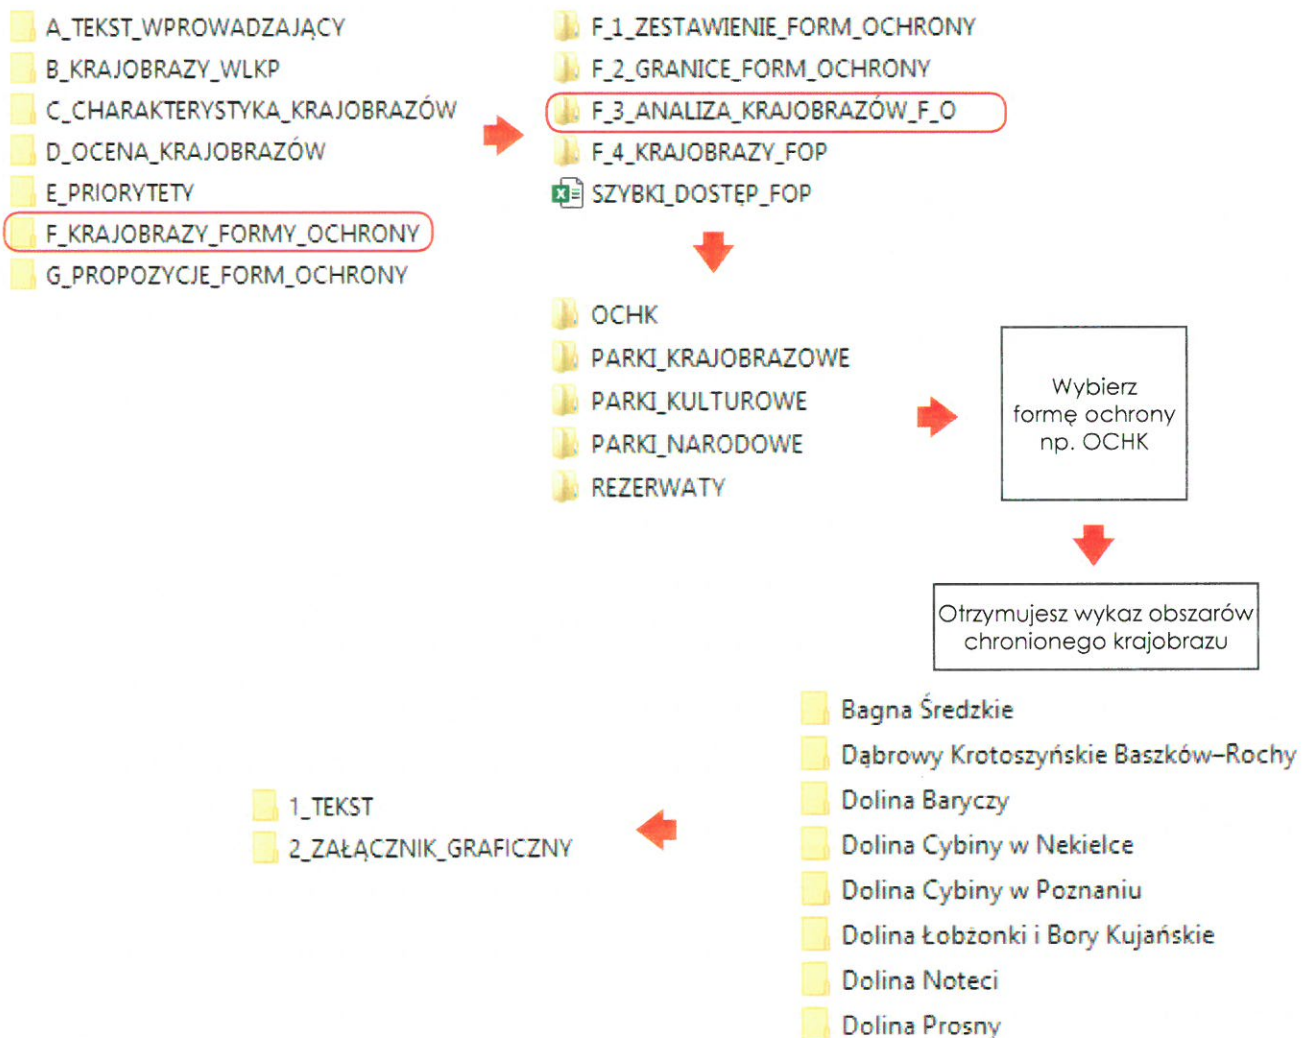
A_TEKST_WPROWADZAJĄCY
B_KRAJOBRAZY_WLKP
C_CHARAKTERYSTYKA_KRAJOBRAZÓW
D_OCENA_KRAJOBRAZÓW
E_PRIORYTETY
F_KRAJOBRAZY_FORMY_OCHRONY
G_PROPOZYCJE_FORM_OCHRONY

F_1_ZESTAWIENIE_FORM_OCHRONY
F_2_GRANICE_FORM_OCHRONY
F_3_ANALIZA_KRAJOBRAZÓW_F_O
F_4_KRAJOBRAZY_FOP
SZYBKI_DOSTĘP_FOP

OCHK
PARKI_KRAJOBRAZOWE
PARKI_KULTUROWE
PARKI_NARODOWE
REZERWATY

Wybierz formę ochrony np. OCHK

Otrzymujesz wykaz obszarów chronionego krajobrazu

Bagna Średzkie
Dąbrowy Krotoszyńskie Baszków–Rochy
Dolina Baryczy
Dolina Cybiny w Nekielce
Dolina Cybiny w Poznaniu
Dolina Łobżonki i Bory Kujańskie
Dolina Noteci
Dolina Prosny

1_TEKST
2_ZAŁĄCZNIK_GRAFICZNY